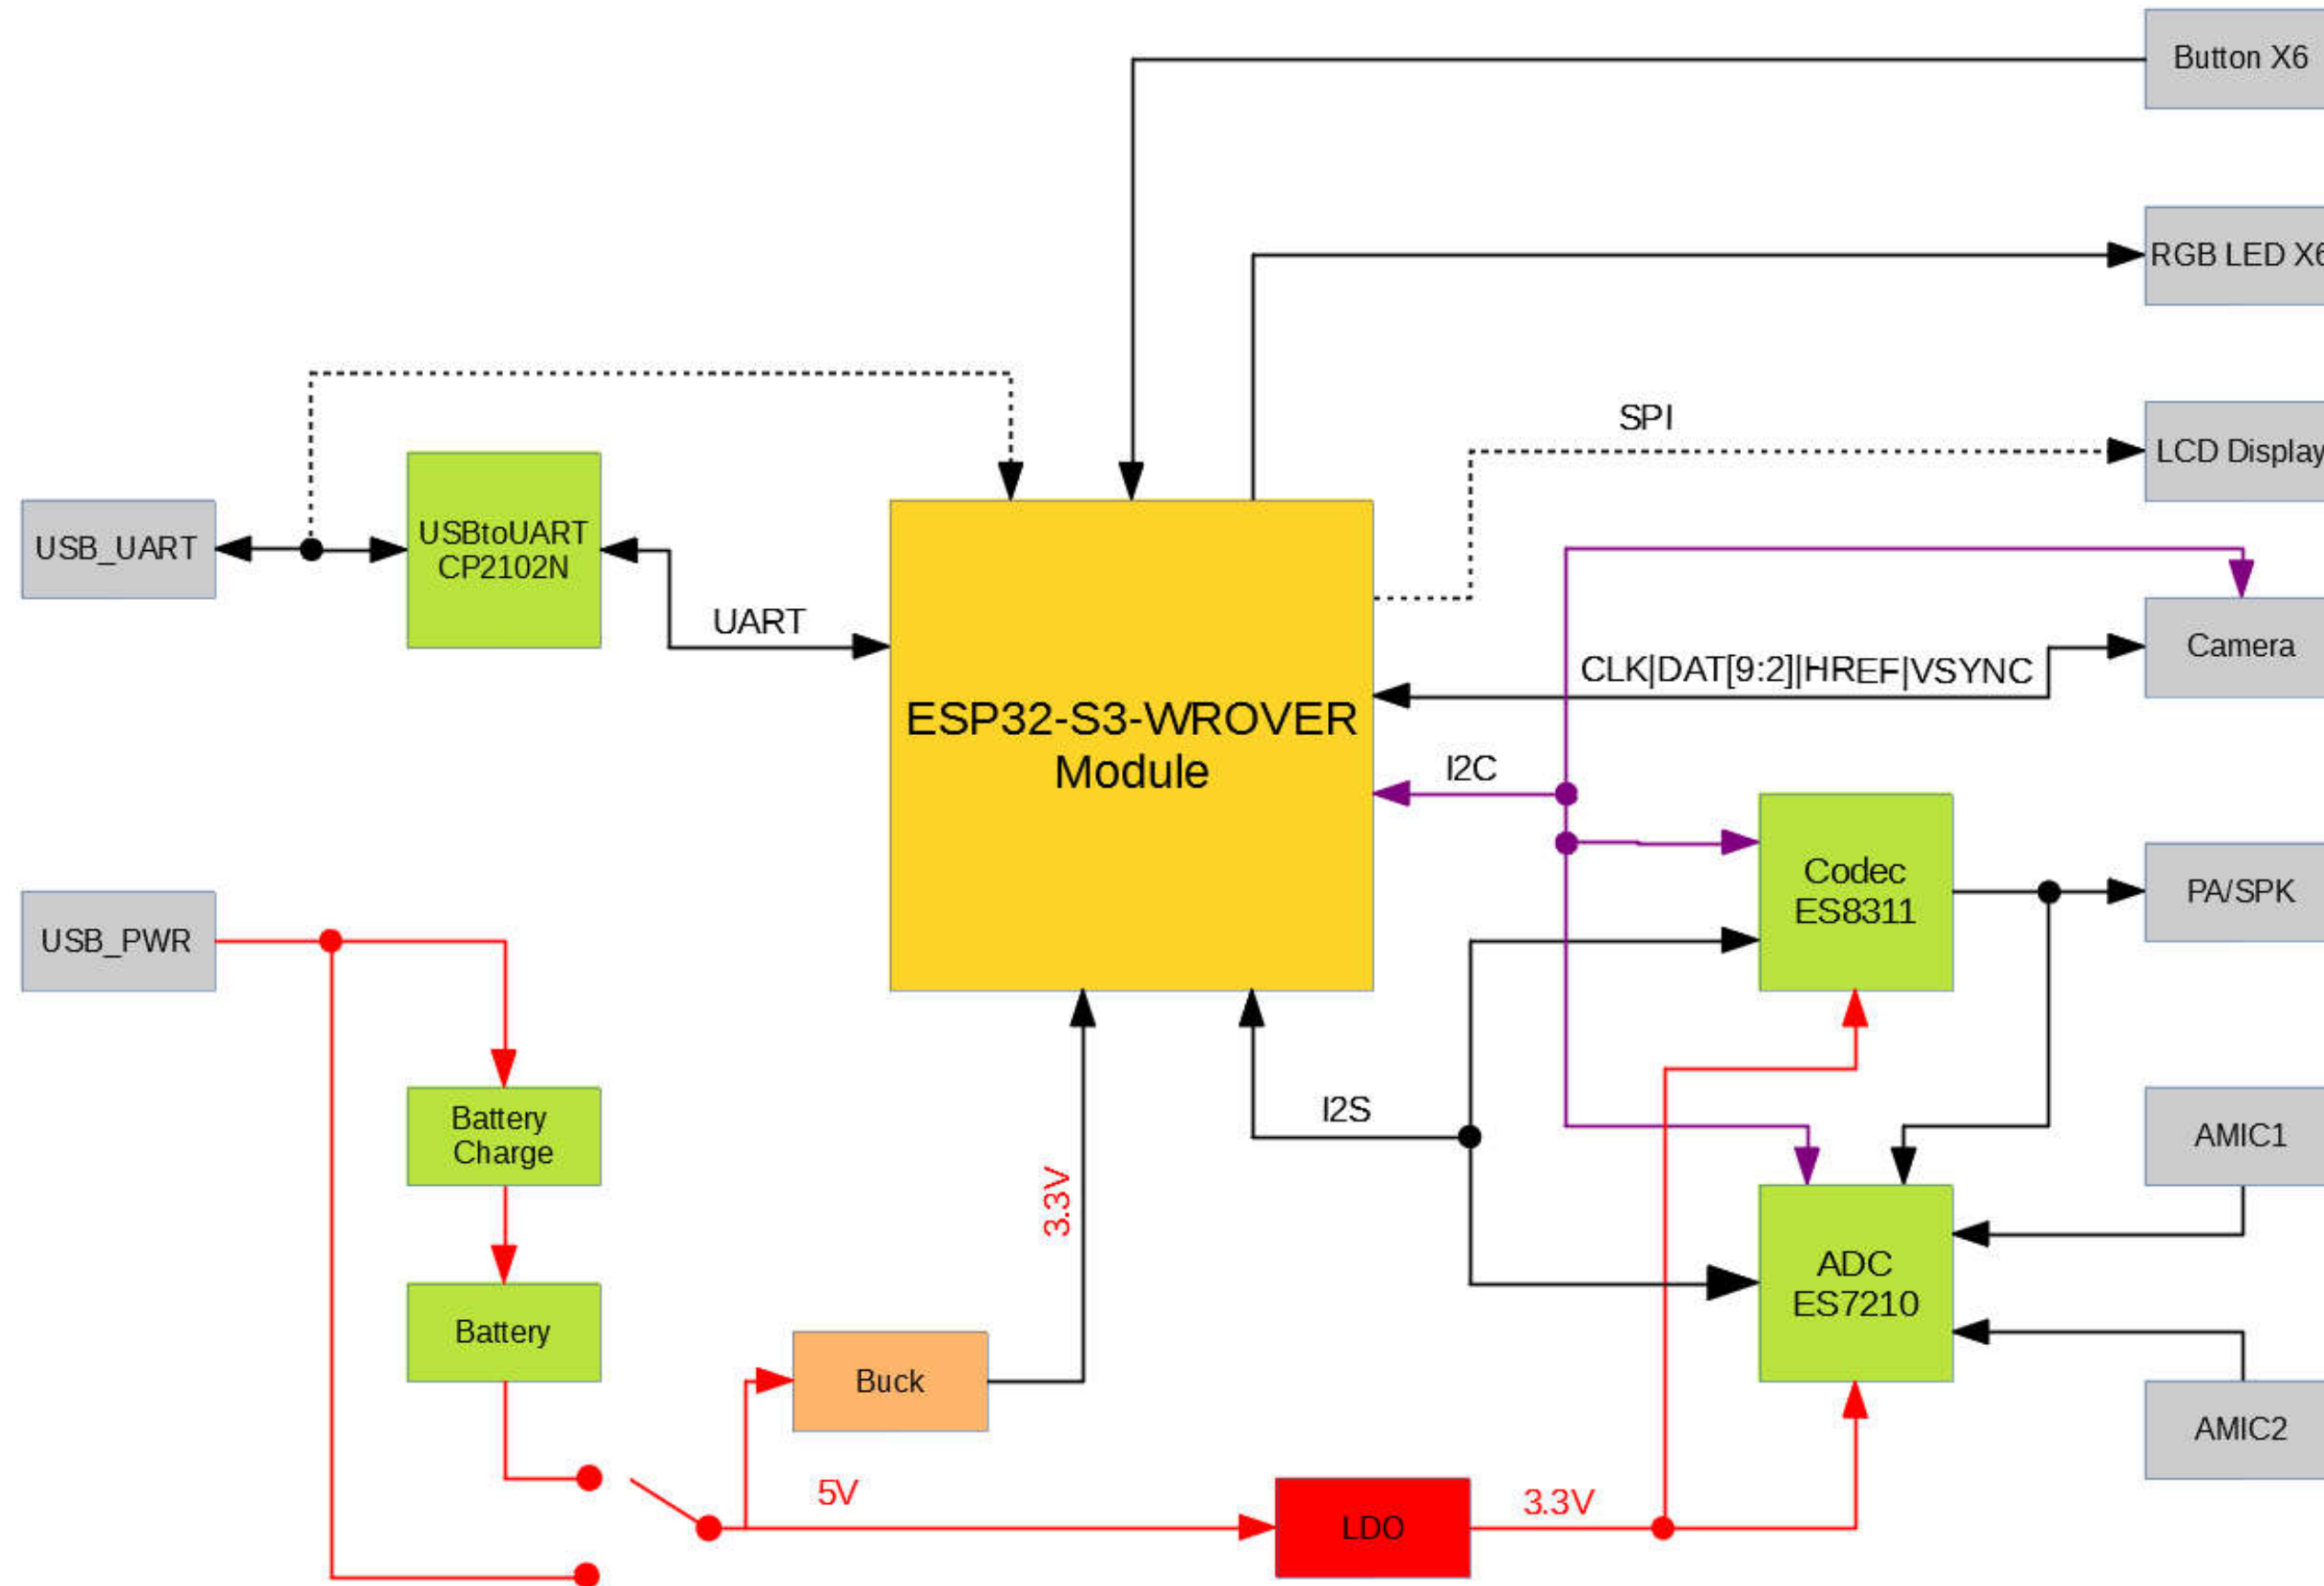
Button X6

RGB LED X6

SPI

LCD Display

USB_UART

USBtoUART CP2102N

UART

ESP32-S3-WROVER Module

Camera

CLK|DAT[9:2]|HREF|VSYNC

I2C

Codec ES8311

PA/SPK

USB_PWR

Battery Charge

Battery

3.3V

I2S

AMIC1

ADC ES7210

Buck

AMIC2

5V

LDO

3.3V